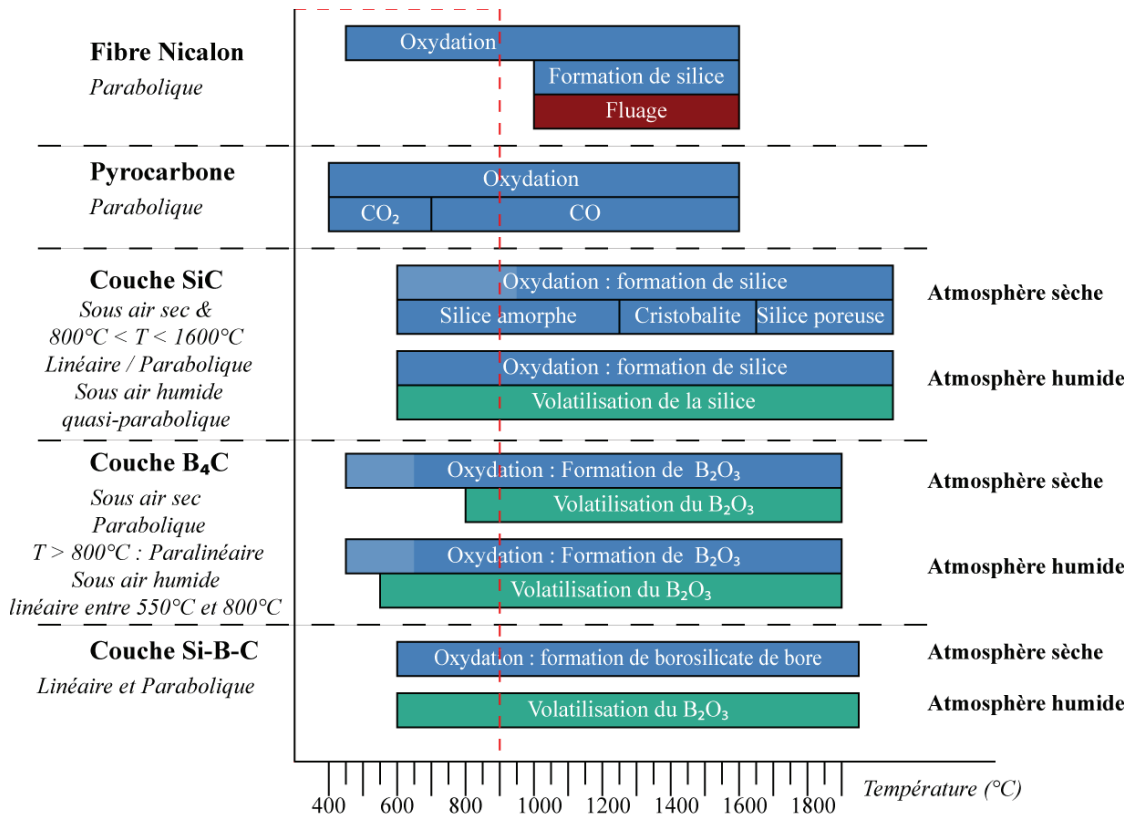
Fibre Nicalon
Parabolique

Oxydation
Formation de silice
Fluage

Pyrocarbone
Parabolique

Oxydation
$CO_2$
CO

Couche SiC
Sous air sec & 800°C < T < 1600°C
Linéaire / Parabolique
Sous air humide
quasi-parabolique

Oxydation : formation de silice
Silice amorphe
Cristobalite
Silice poreuse
Atmosphère sèche

Oxydation : formation de silice
Volatilisation de la silice
Atmosphère humide

Couche $B_4C$
Sous air sec
Parabolique
T > 800°C : Paralinéaire
Sous air humide
linéaire entre 550°C et 800°C

Oxydation : Formation de $B_2O_3$
Volatilisation du $B_2O_3$
Atmosphère sèche

Oxydation : Formation de $B_2O_3$
Volatilisation du $B_2O_3$
Atmosphère humide

Couche Si-B-C
Linéaire et Parabolique

Oxydation : formation de borosilicate de bore
Atmosphère sèche

Volatilisation du $B_2O_3$
Atmosphère humide

400 600 800 1000 1200 1400 1600 1800
Température (°C)